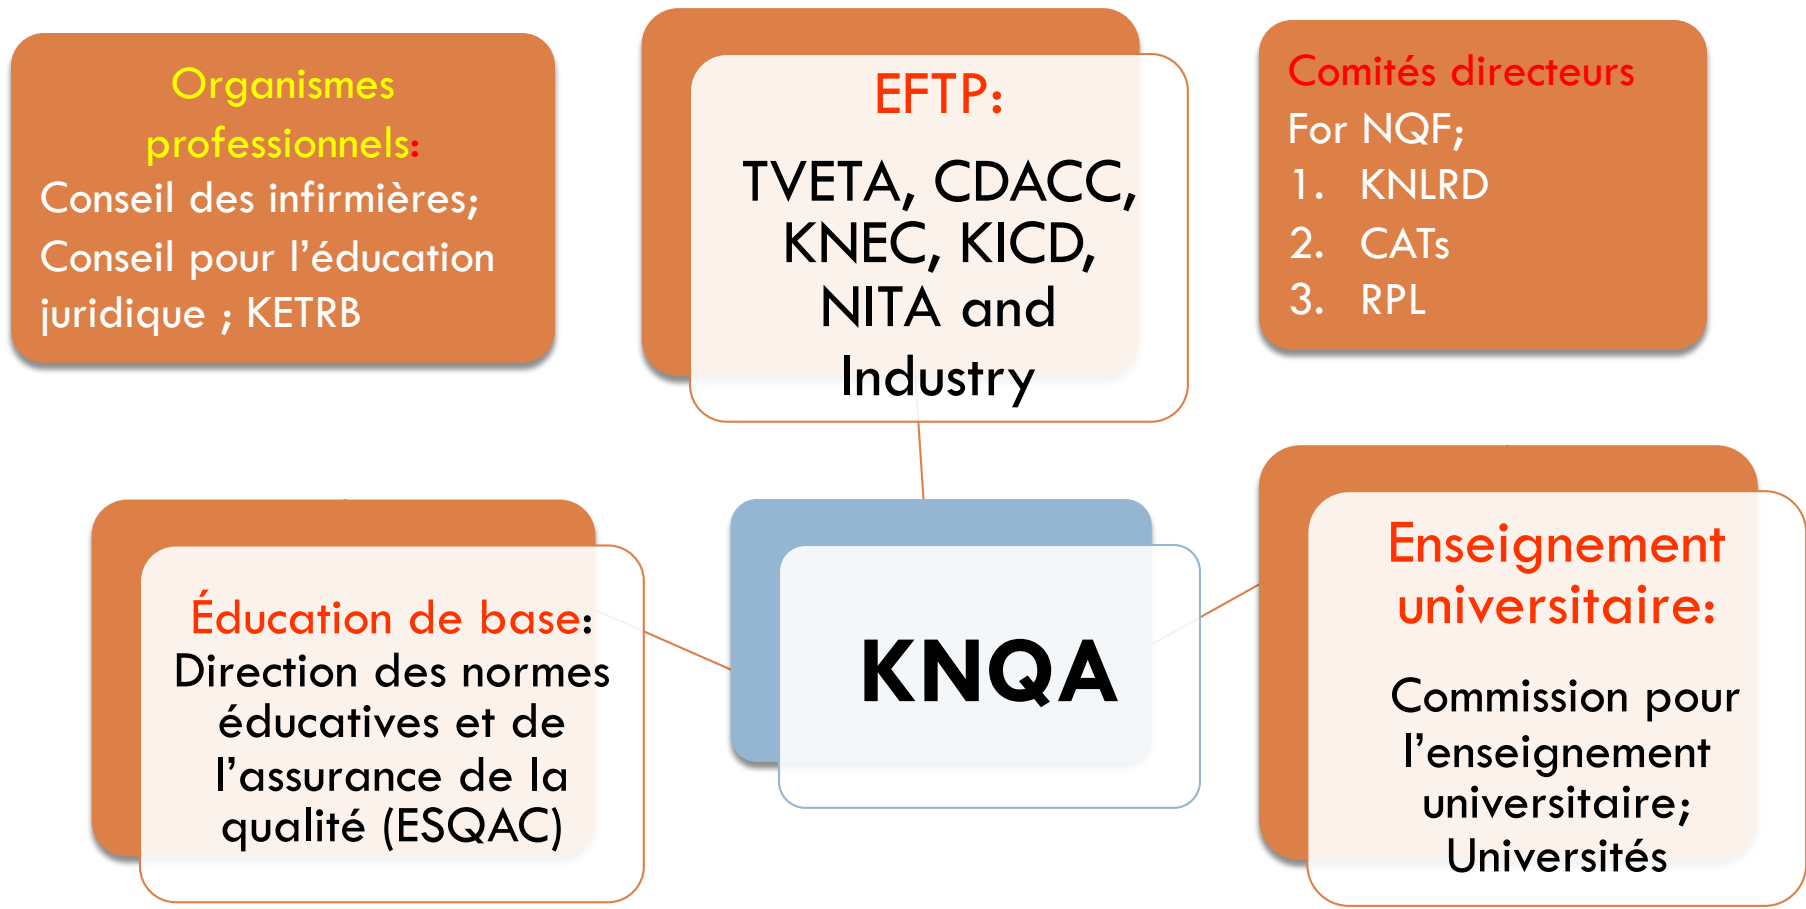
Organismes professionnels:
Conseil des infirmières;
Conseil pour l'éducation juridique ; KETRB

EFTP:
TVETA, CDACC, KNEC, KICD, NITA and Industry

Comités directeurs
For NQF;
1. KNLRD
2. CATs
3. RPL

Éducation de base:
Direction des normes éducatives et de l'assurance de la qualité (ESQAC)

KNQA

Enseignement universitaire:
Commission pour l'enseignement universitaire;
Universités